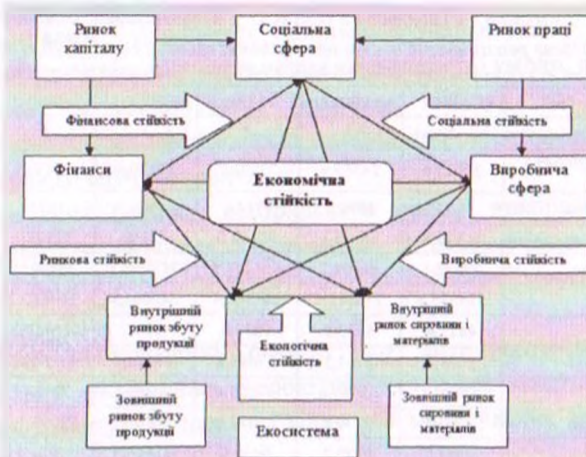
Ринок капіталу

Соціальна сфера

Ринок праці

Фінансова стійкість

Соціальна стійкість

Фінанси

Економічна стійкість

Виробнича сфера

Ринкова стійкість

Виробнича стійкість

Внутрішній ринок збуту продукції

Екологічна стійкість

Внутрішній ринок сировини і матеріалів

Зовнішній ринок збуту продукції

Екосистема

Зовнішній ринок сировини і матеріалів